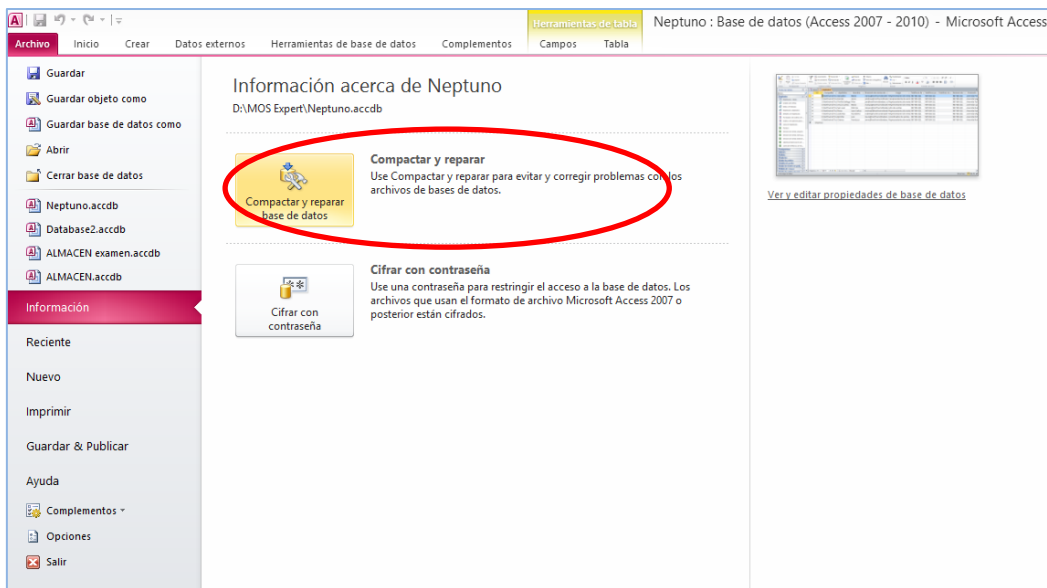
Herramientas de tabla
Neptuno : Base de datos (Access 2007 - 2010) - Microsoft Access

Archivo Inicio Crear Datos externos Herramientas de base de datos Complementos Campos Tabla

Guardar
Guardar objeto como
Guardar base de datos como
Abrir
Cerrar base de datos
Neptuno.accdb
Database2.accdb
ALMACEN examen.accdb
ALMACEN.accdb
Información
Reciente
Nuevo
Imprimir
Guardar & Publicar
Ayuda
Complementos
Opciones
Salir

Información acerca de Neptuno
D:\MOS Expert\Neptuno.accdb

Compactar y reparar base de datos

Compactar y reparar
Use Compactar y reparar para evitar y corregir problemas con los archivos de bases de datos.

Cifrar con contraseña

Cifrar con contraseña
Use una contraseña para restringir el acceso a la base de datos. Los archivos que usan el formato de archivo Microsoft Access 2007 o posterior están cifrados.

Ver y editar propiedades de base de datos